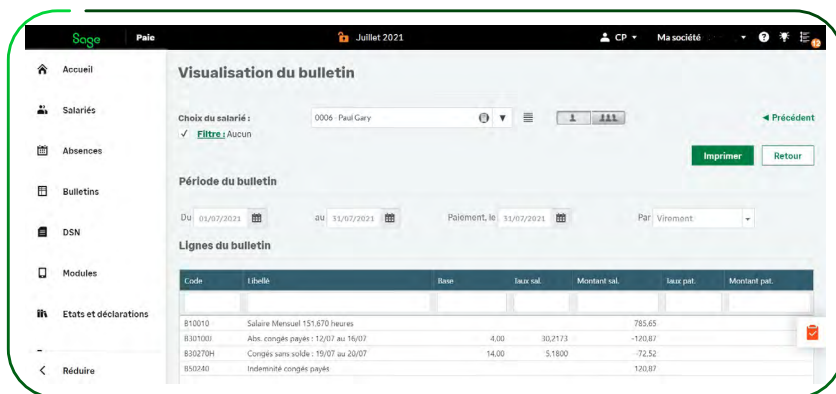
Sage Paie
Juillet 2021
CP ▾
Ma société ▾
12

Accueil
Salariés
Absences
Bulletins
DSN
Modules
Etats et déclarations
Réduire

Visualisation du bulletin

Choix du salarié :
0006 - Paul Gary
✓ Filtre : Aucun
◄ Précédent
Imprimer
Retour

Période du bulletin

Du 01/07/2021
au 31/07/2021
Paiement, le 31/07/2021
Par Virement

Lignes du bulletin

| Code | Libellé | Base | Taux sal. | Montant sal. | Taux pat. | Montant pat. |
|---|---|---|---|---|---|---|
| | | | | | | |
| B10010 | Salaire Mensuel 151,670 heures | | | 785,65 | | |
| B30100D | Abs. congés payés : 12/07 au 16/07 | 4,00 | 30,2173 | -120,87 | | |
| B30270H | Congés sans solde : 19/07 au 20/07 | 14,00 | 5,1800 | -72,52 | | |
| B50240 | Indemnité congés payés | | | 120,87 | | |